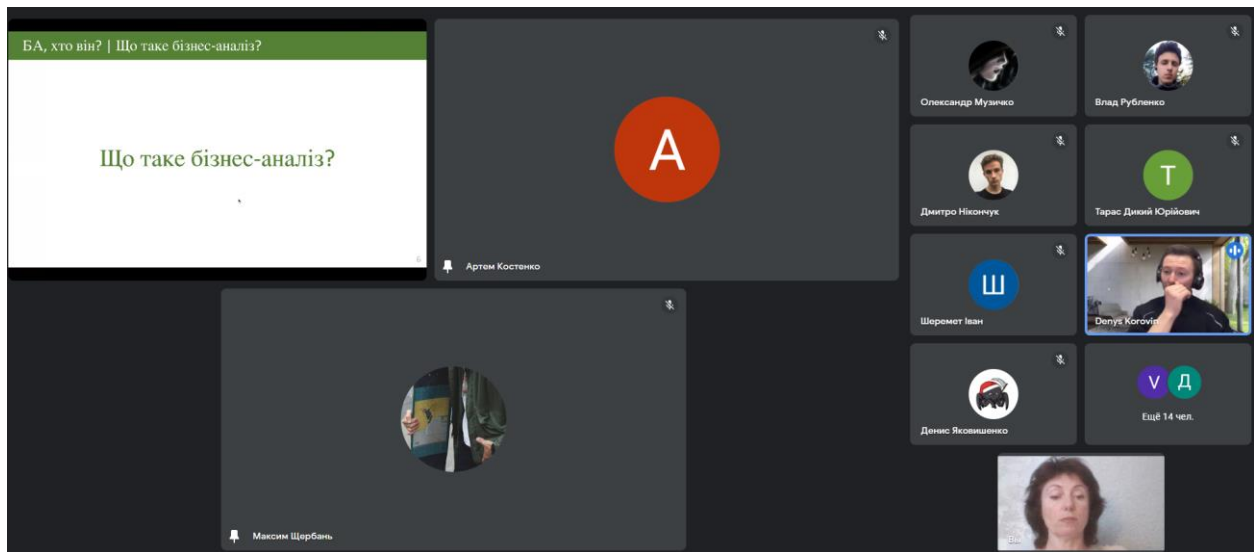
БА, хто він? | Що таке бізнес-аналіз?

Що таке бізнес-аналіз?

A

Артем Костенко

Олександр Музичко

Влад Рубленко

Дмитро Ніканчук

T

Тарас Дикий Юрійович

Ш

Шеремет Іван

Denys Korovin

Денис Яковишенко

V Д

Ещё 14 чел.

Максим Щербань